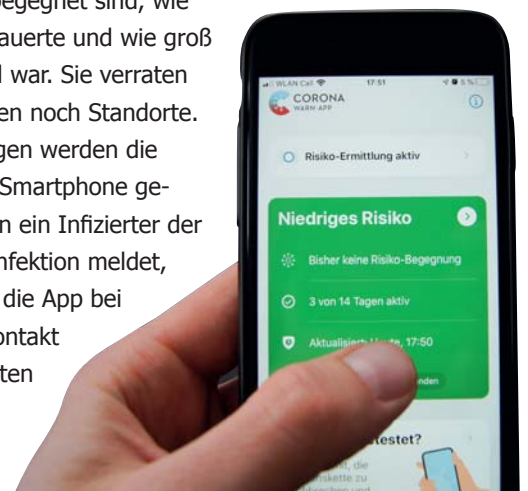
begegnet sind, wie
auerte und wie groß
l war. Sie verraten
en noch Standorte.
gen werden die
Smartphone ge-
n ein Infizierter der
nfektion meldet,
die App bei
ontakt
ten

WLAN Call 17:51

CORONA
WARN-APP

Risiko-Ermittlung aktiv

Niedriges Risiko

Bisher keine Risiko-Begegnung

3 von 14 Tagen aktiv

Aktualisiert: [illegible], 17:50

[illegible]nden

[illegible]estet?

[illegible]